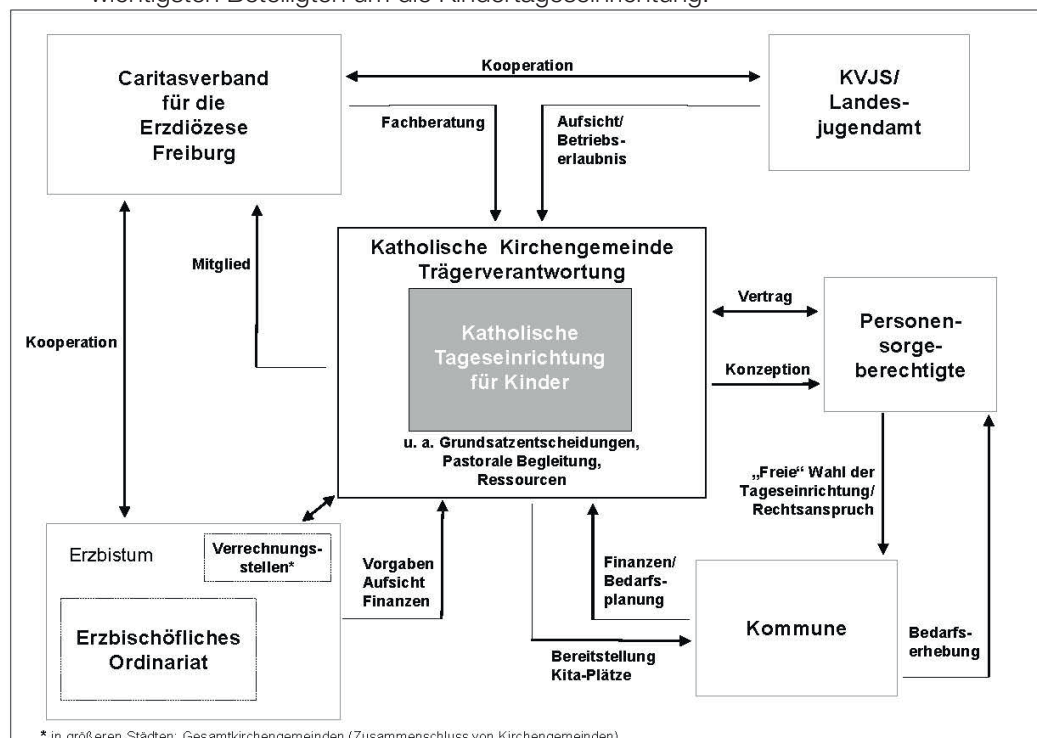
wichtigsten Beteiligten um die Kindertageseinrichtung.

Caritasverband für die Erzdiözese Freiburg

Kooperation

KVJS/ Landesjugendamt

Fachberatung

Aufsicht/ Betriebserlaubnis

Mitglied

Katholische Kirchengemeinde Trägerverantwortung

Katholische Tageseinrichtung für Kinder

u. a. Grundsatzentscheidungen, Pastorale Begleitung, Ressourcen

Vertrag

Konzeption

Personensorgeberechtigte

Kooperation

„Freie" Wahl der Tageseinrichtung/ Rechtsanspruch

Erzbistum

Verrechnungsstellen*

Erzbischöfliches Ordinariat

Vorgaben Aufsicht Finanzen

Finanzen/ Bedarfsplanung

Kommune

Bedarfserhebung

Bereitstellung Kita-Plätze

* in größeren Städten: Gesamtkirchengemeinden (Zusammenschluss von Kirchengemeinden)